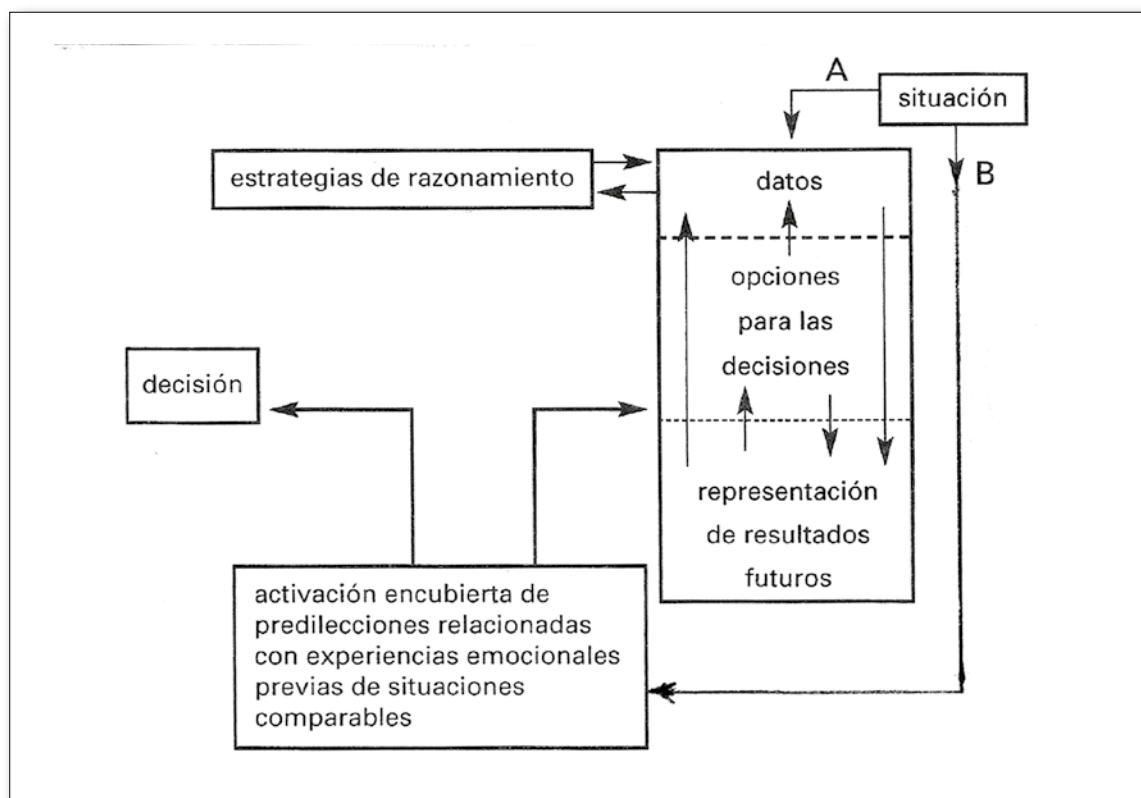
A

situación

B

estrategias de razonamiento

datos

opciones para las decisiones

representación de resultados futuros

decisión

activación encubierta de predilecciones relacionadas con experiencias emocionales previas de situaciones comparables